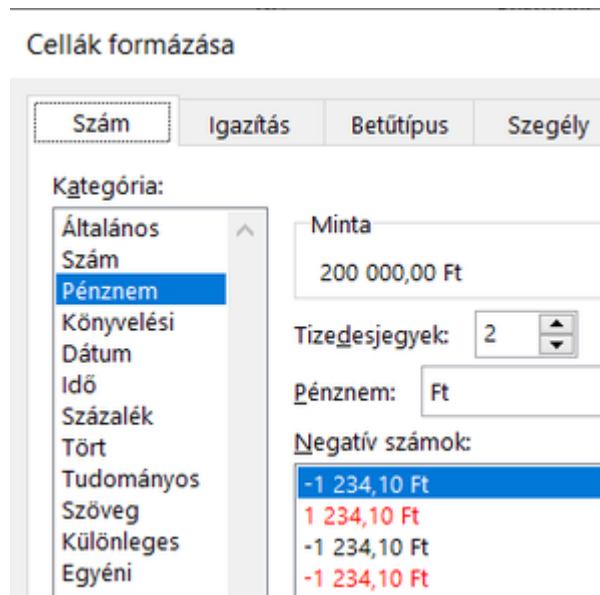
Cellák formázása

Szám
Igazítás
Betűtípus
Szegély

Kategória:
Általános
Szám
Pénznem
Könyvelési
Dátum
Idő
Százalék
Tört
Tudományos
Szöveg
Különleges
Egyéni

Minta
200 000,00 Ft

Tizedesjegyek: 2

Pénznem: Ft

Negatív számok:
-1 234,10 Ft
1 234,10 Ft
-1 234,10 Ft
-1 234,10 Ft